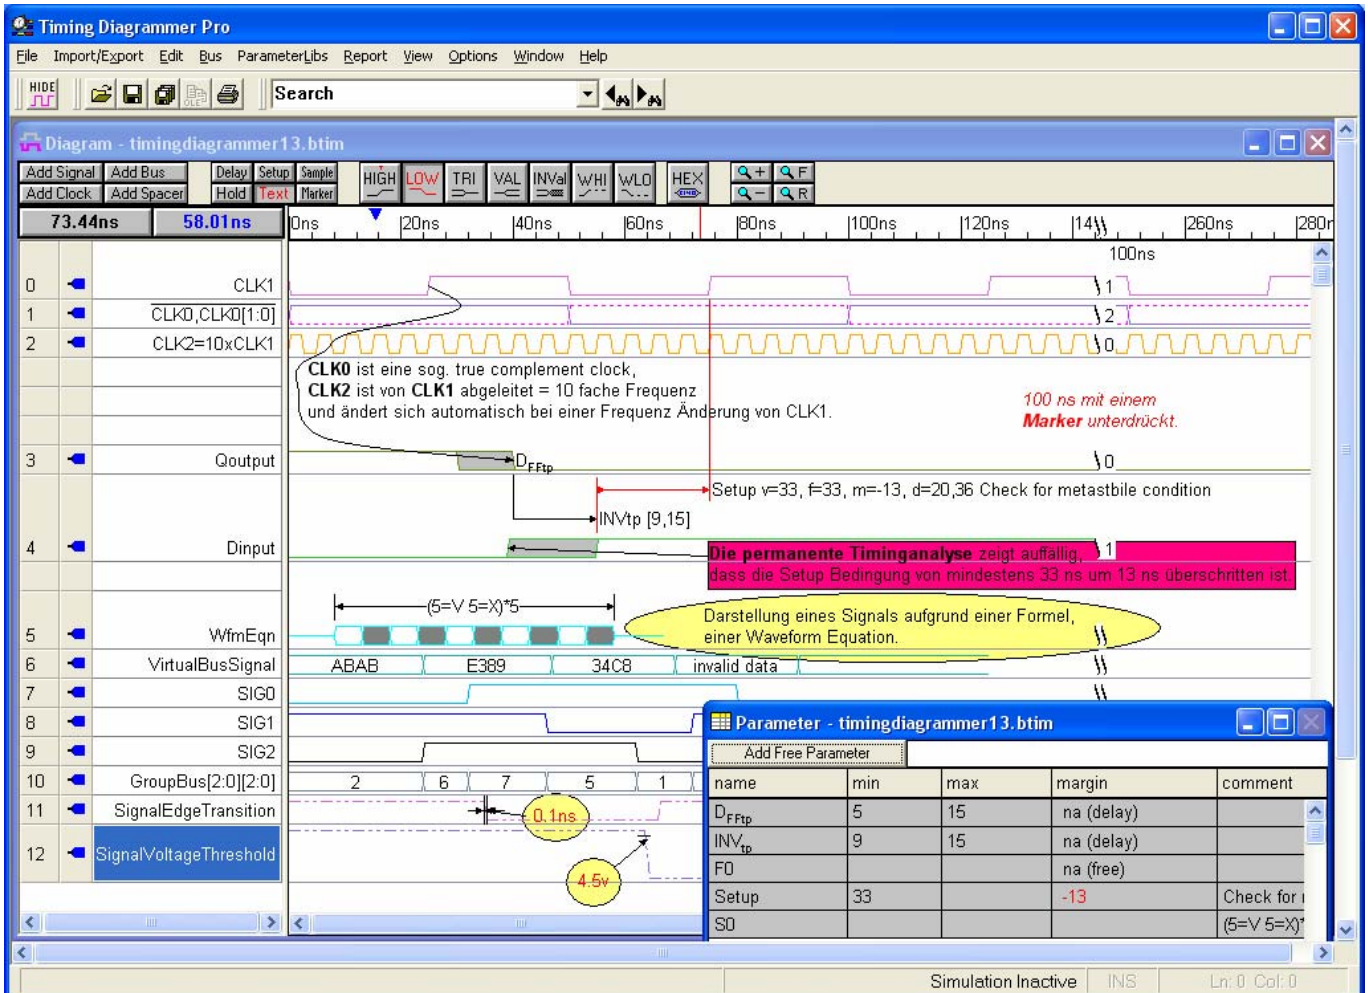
Timing Diagrammer Pro

File Import/Export Edit Bus ParameterLibs Report View Options Window Help

HIDE

Search

Diagram - timingdiagrammer13.btim

Add Signal Add Bus Add Clock Add Spacer Delay Setup Sample Hold Text Marker HIGH LOW TRI VAL INVal WHI WLO HEX

73.44ns 58.01ns 0ns 20ns 40ns 60ns 80ns 100ns 120ns 14 260ns 280

100ns

| | | |
|---|---|---|
| 0 | | CLK1 |
| 1 | | $\overline{CLK0}$,CLK0[1:0] |
| 2 | | CLK2=10xCLK1 |
| 3 | | Qoutput |
| 4 | | Dinput |
| 5 | | WfmEqn |
| 6 | | VirtualBusSignal |
| 7 | | SIG0 |
| 8 | | SIG1 |
| 9 | | SIG2 |
| 10 | | GroupBus[2:0][2:0] |
| 11 | | SignalEdgeTransition |
| 12 | | SignalVoltageThreshold |

1 2 0

**CLK0** ist eine sog. true complement clock,
**CLK2** ist von **CLK1** abgeleitet = 10 fache Frequenz
und ändert sich automatisch bei einer Frequenz Änderung von CLK1.

100 ns mit einem **Marker** unterdrückt.

$D_{FFtp}$ 0

Setup v=33, f=33, m=-13, d=20,36 Check for metastbile condition

INVtp [9,15]

**Die permanente Timinganalyse** zeigt auffällig, 1
dass die Setup Bedingung von mindestens 33 ns um 13 ns überschritten ist.

(5=V 5=X)*5

Darstellung eines Signals aufgrund einer Formel, einer Waveform Equation.

ABAB E389 34C8 invalid data

2 6 7 5 1

0.1ns

4.5v

Parameter - timingdiagrammer13.btim

Add Free Parameter

| name | min | max | margin | comment |
|---|---|---|---|---|
| $D_{FFtp}$ | 5 | 15 | na (delay) | |
| $INV_{tp}$ | 9 | 15 | na (delay) | |
| F0 | | | na (free) | |
| Setup | 33 | | -13 | Check for i |
| S0 | | | | (5=V 5=X)* |

Simulation Inactive INS Ln: 0 Col: 0